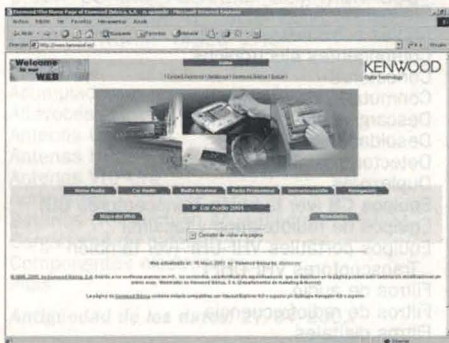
Kenwood-The Home Page of Kenwood Ibérica, S.A. - is spanish - Microsoft Internet Explorer

Archivo Edición Ver Favoritos Herramientas Ayuda

Atrás Búsqueda Favoritos Multimedia

Dirección http://www.kenwood.es/ Ir Vínculos

Welcome to our WEB

Index

KENWOOD
Digital Technology

Home Radio Car Radio Radio Receiver Radio Profesional Instrumentación Navegación

Mapa del Web Car Audio 2001 Novedades

Contador de visitas a la página

Web actualizada el: 18 Mayo 2001 by Kenwood Ibérica SA

La página de Kenwood Ibérica contiene enlaces compatibles con Internet Explorer 4.0 o superior y/o Netscape Navigator 4.0 o superior.

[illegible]